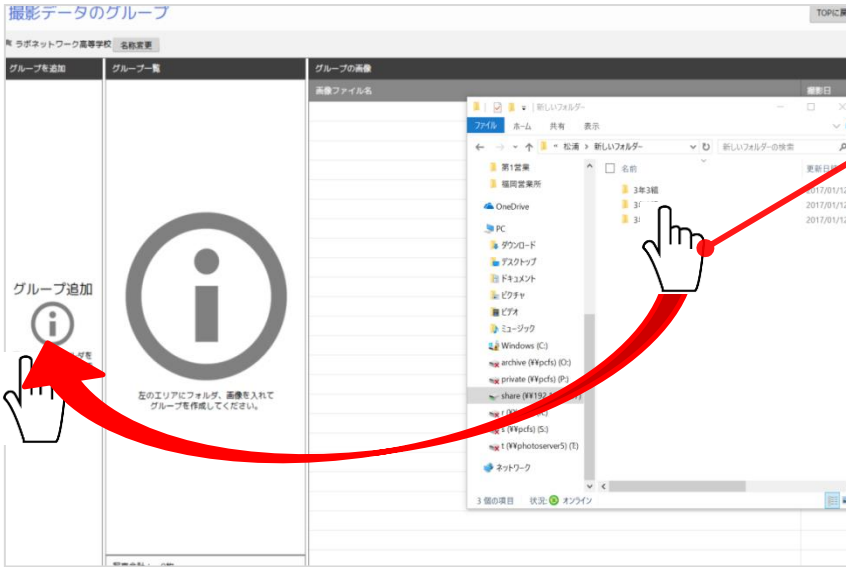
撮影データのグループ

TOPに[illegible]

ラボネットワーク高等学校 名称変更

グループを追加

グループ一覧

グループの画像

画像ファイル名

撮影日

グループ追加

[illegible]ダを

左のエリアにフォルダ、画像を入れてグループを作成してください。

新しいフォルダー

ファイル ホーム 共有 表示

« 松浦 › 新しいフォルダー

新しいフォルダーの検索

第1営業

福岡営業所

OneDrive

PC

ダウンロード

デスクトップ

ドキュメント

ピクチャ

ビデオ

ミュージック

Windows (C:)

archive (¥¥pcfs) (O:)

private (¥¥pcfs) (P:)

share (¥¥192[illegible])

r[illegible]

t (¥¥pcfs) (S:)

t (¥¥photoserver5) (T:)

ネットワーク

名前

更新日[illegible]

3年3組

3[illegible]

3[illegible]

2017/01/1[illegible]

2017/01/1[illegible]

2017/01/1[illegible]

3 個の項目 状況: オンライン